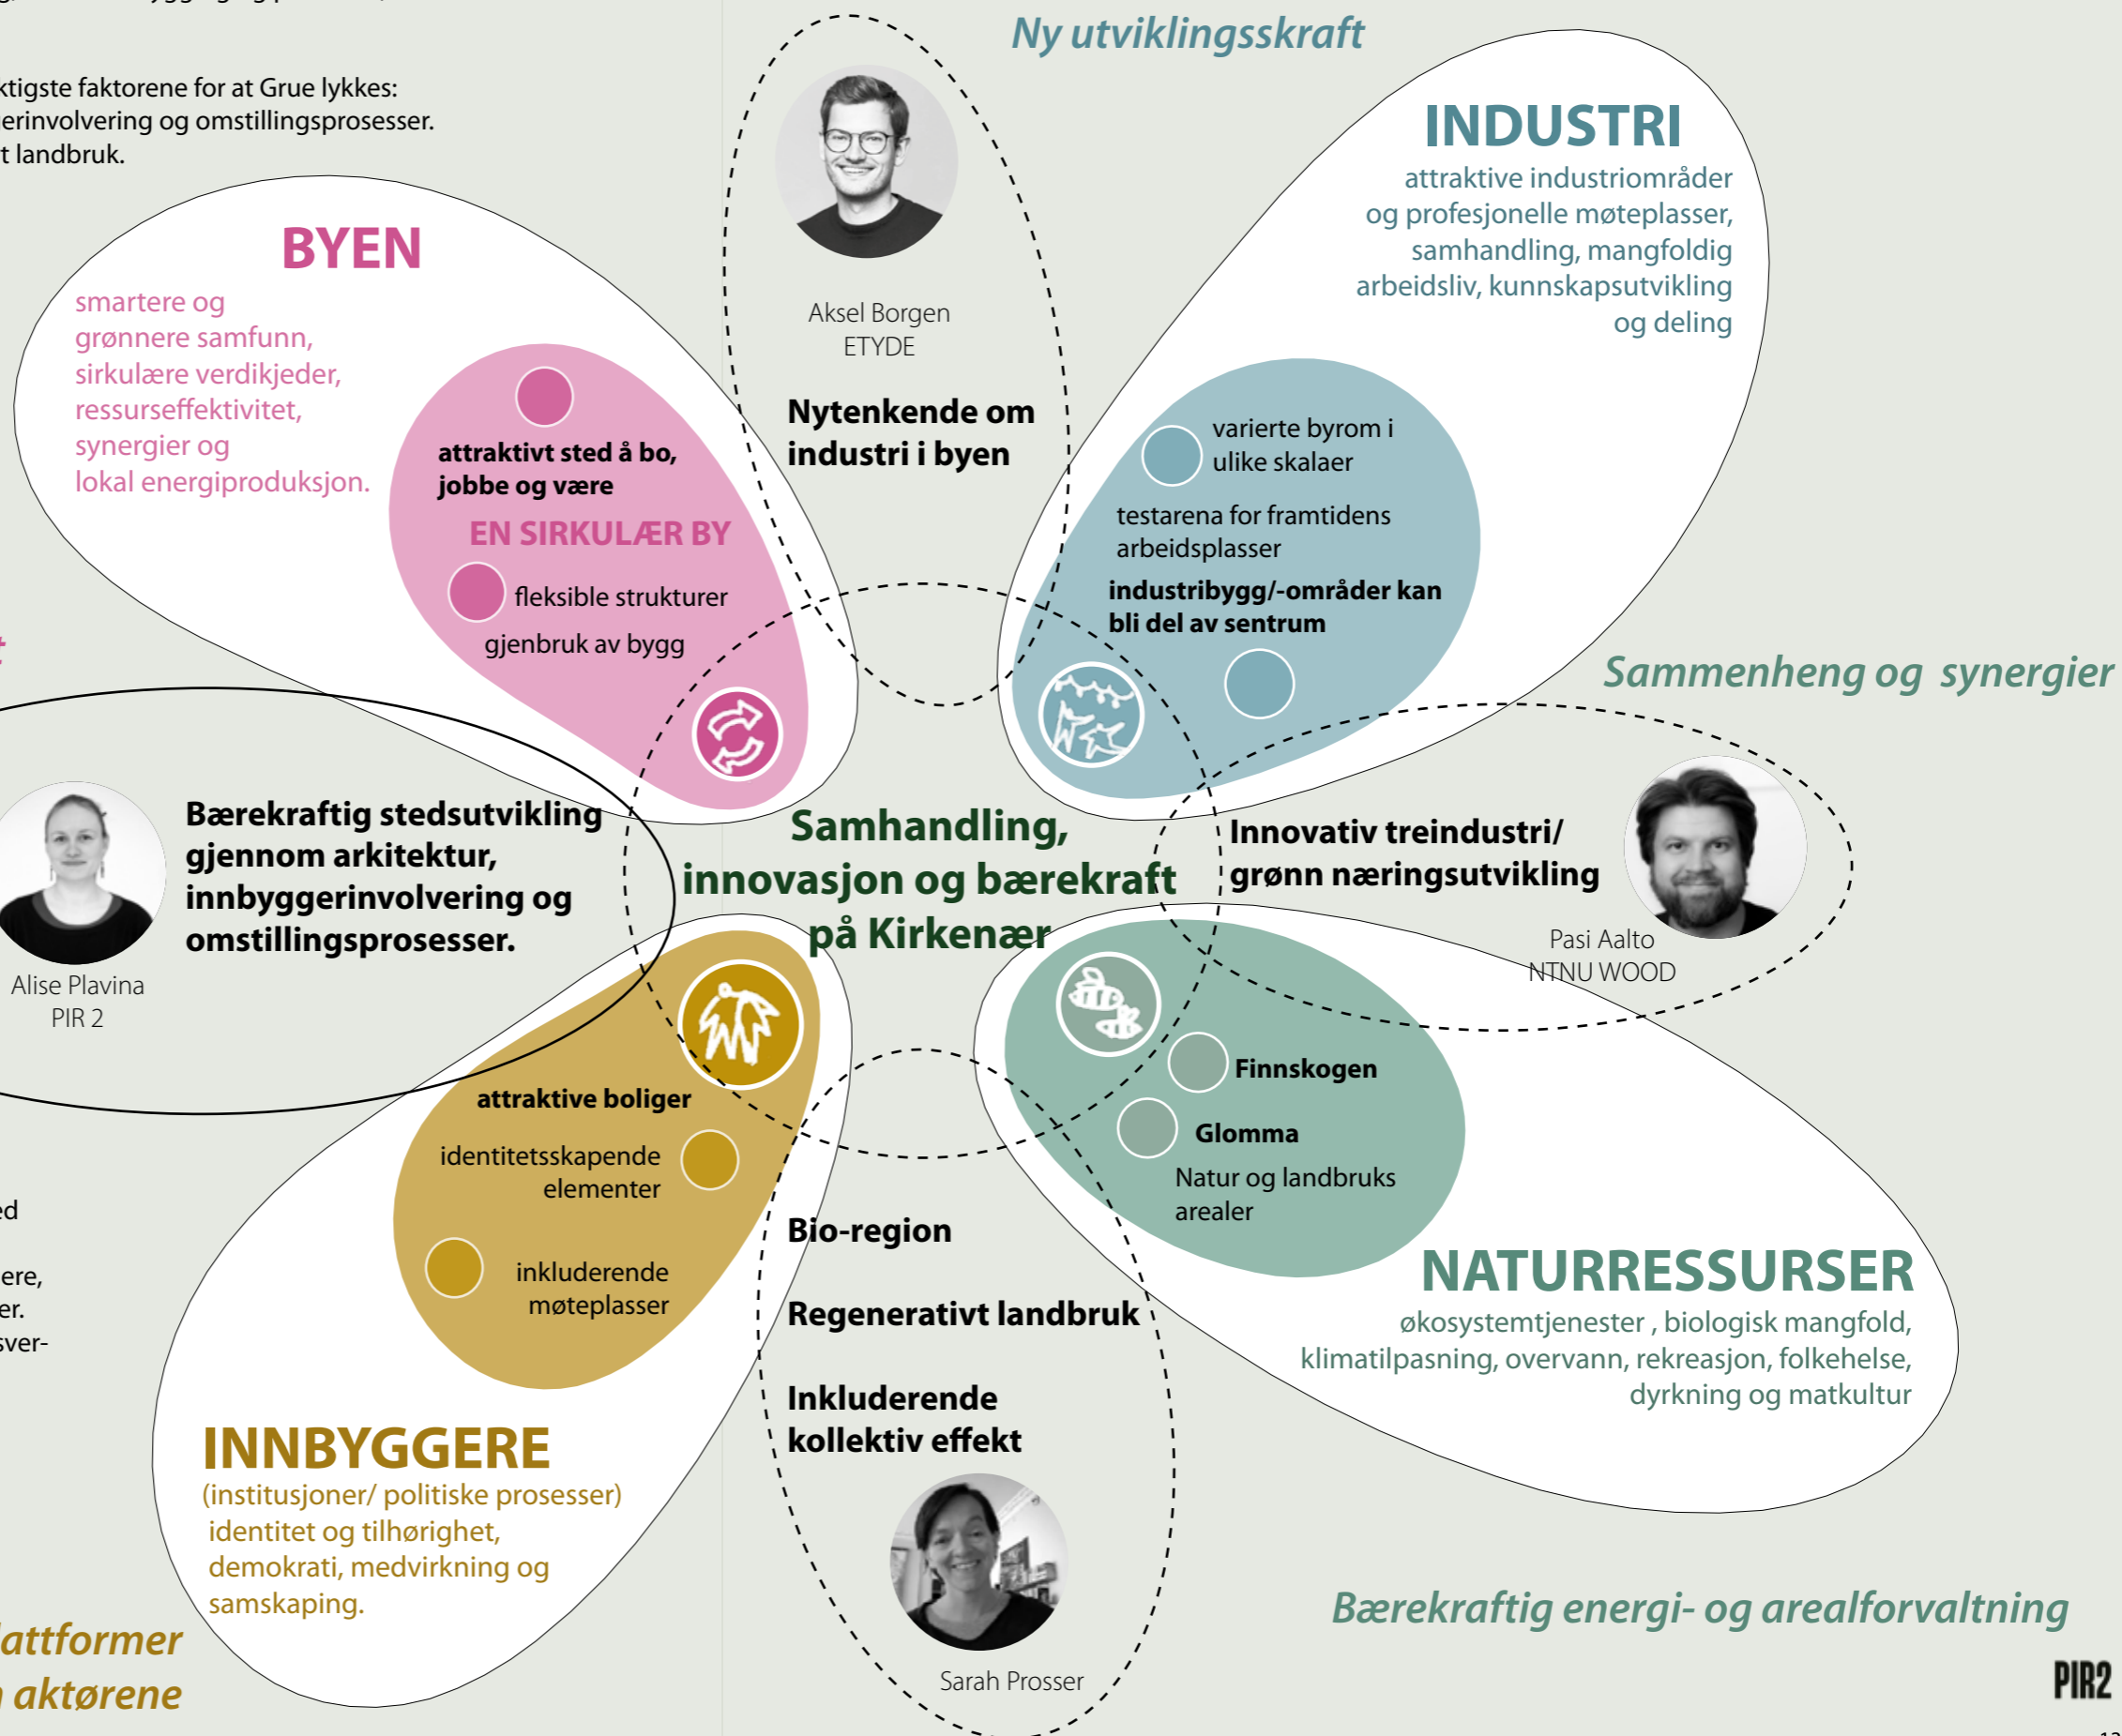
ktigste faktorene for at Grue lykkes:
erinvolvering og omstillingsprosesser.
t landbruk.

Ny utviklingskraft

INDUSTRI
attraktive industriområder og profesjonelle møteplasser, samhandling, mangfoldig arbeidsliv, kunnskapsutvikling og deling

BYEN
smartere og grønnere samfunn, sirkulære verdikjeder, ressurseffektivitet, synergier og lokal energiproduksjon.

Aksel Borgen
ETYDE

Nytenkende om industri i byen

attraktivt sted å bo, jobbe og være
EN SIRKULÆR BY
fleksible strukturer
gjenbruk av bygg

varierte byrom i ulike skalaer
testarena for framtidens arbeidsplasser
industribygg/-områder kan bli del av sentrum

Sammenheng og synergier

Bærekraftig stedsutvikling gjennom arkitektur, innbyggerinvolvering og omstillingsprosesser.

Alise Plavina
PIR 2

Samhandling, innovasjon og bærekraft på Kirkenær

Innovativ treindustri/ grønn næringsutvikling

Pasi Aalto
NTNU WOOD

attraktive boliger
identitetsskapende elementer
inkluderende møteplasser

Finnskogen
Glomma
Natur og landbruks arealer

ed
ere,
er.
sver-

Bio-region
Regenerativt landbruk
Inkluderende kollektiv effekt

NATURRESSURSER
økosystemtjenester , biologisk mangfold, klimatilpasning, overvann, rekreasjon, folkehelse, dyrkning og matkultur

INNBYGGERE
(institusjoner/ politiske prosesser)
identitet og tilhørighet, demokrati, medvirkning og samskaping.

attformer
aktørene

Sarah Prosser

Bærekraftig energi- og arealforvaltning

PIR2